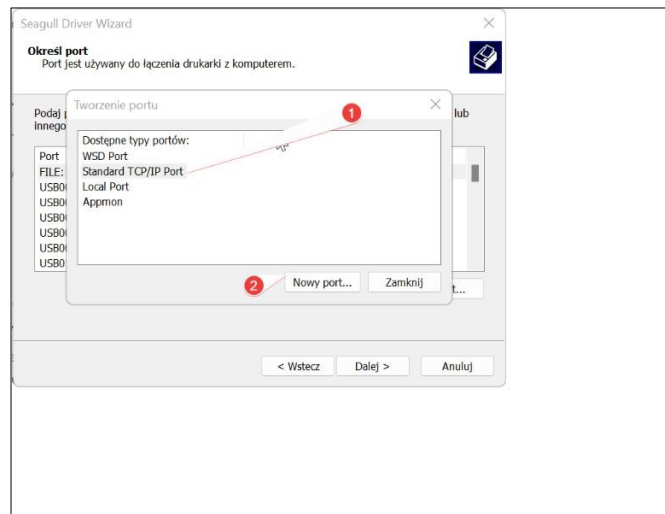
Seagull Driver Wizard

Określ port
Port jest używany do łączenia drukarki z komputerem.

Podaj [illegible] lub innego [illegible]

Port
FILE:
USB0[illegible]
USB0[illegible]
USB0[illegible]
USB0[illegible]
USB0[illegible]
USB0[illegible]

Tworzenie portu

1

Dostępne typy portów:
WSD Port
Standard TCP/IP Port
Local Port
Appmon

2

Nowy port...

Zamknij

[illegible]t...

< Wstecz

Dalej >

Anuluj